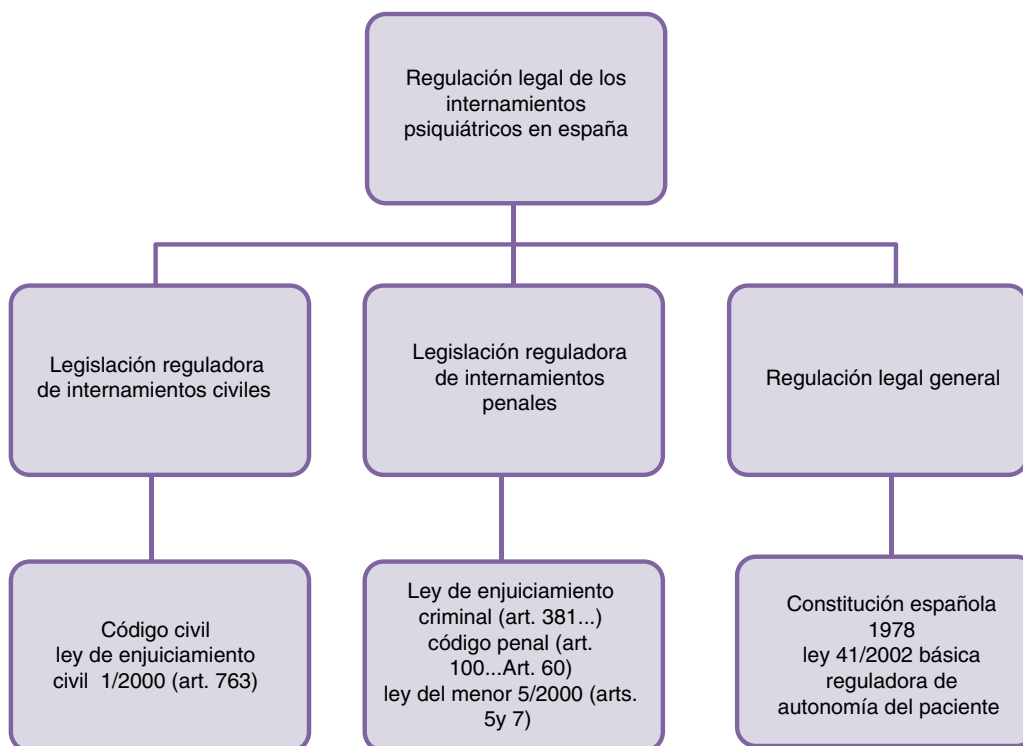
Regulación legal de los internamientos psiquiátricos en españa

Legislación reguladora de internamientos civiles

Legislación reguladora de internamientos penales

Regulación legal general

Código civil
ley de enjuiciamiento civil 1/2000 (art. 763)

Ley de enjuiciamiento criminal (art. 381...)
código penal (art. 100...Art. 60)
ley del menor 5/2000 (arts. 5y 7)

Constitución española 1978
ley 41/2002 básica reguladora de autonomía del paciente